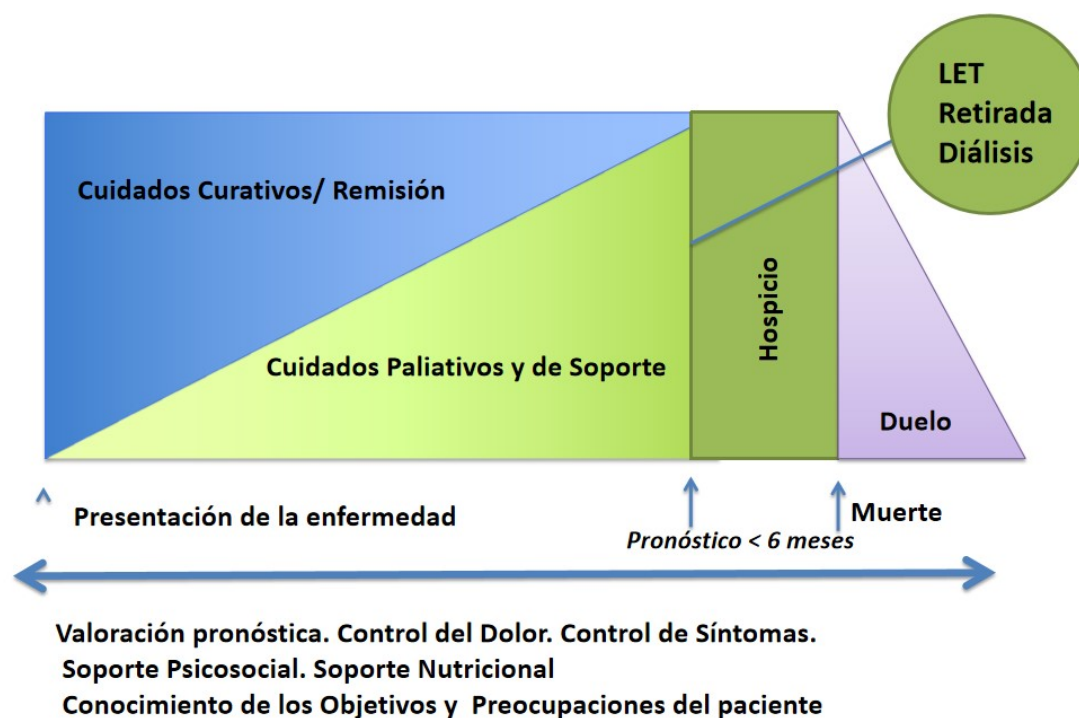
LET
Retirada
Diálisis

Cuidados Curativos/ Remisión

Cuidados Paliativos y de Soporte

Hospicio

Duelo

Presentación de la enfermedad

Pronóstico < 6 meses

Muerte

Valoración pronóstica. Control del Dolor. Control de Síntomas.
Soporte Psicosocial. Soporte Nutricional
Conocimiento de los Objetivos y Preocupaciones del paciente